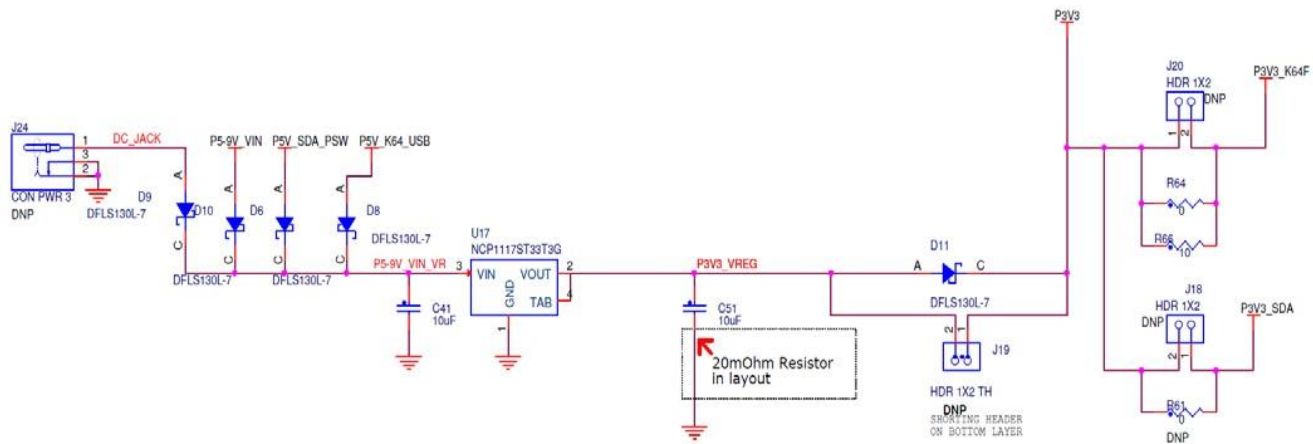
P3V3

J20
HDR 1X2
DNP
P3V3_K64F

J24
CON PWR 3
DNP
1
3
2
DC_JACK
D9
DFLS130L-7
A
C
D10
DFLS130L-7

P5-9V_VIN
A
C
D6
P5V_SDA_PSW
A
C
DFLS130L-7
P5V_K64_USB
A
C
D8
DFLS130L-7

U17
NCP1117ST33T3G
P5-9V_VIN_VR
3
VIN
VOUT
2
GND
TAB
4
1
C41
10uF

P3V3_VREG
C51
10uF
20mOhm Resistor in layout

D11
A
C
DFLS130L-7
2
1
J19
HDR 1X2 TH
DNP
SHORTING HEADER ON BOTTOM LAYER

1
2
R64
0
R66
10

J18
HDR 1X2
DNP
P3V3_SDA
2
1
R61
0
DNP